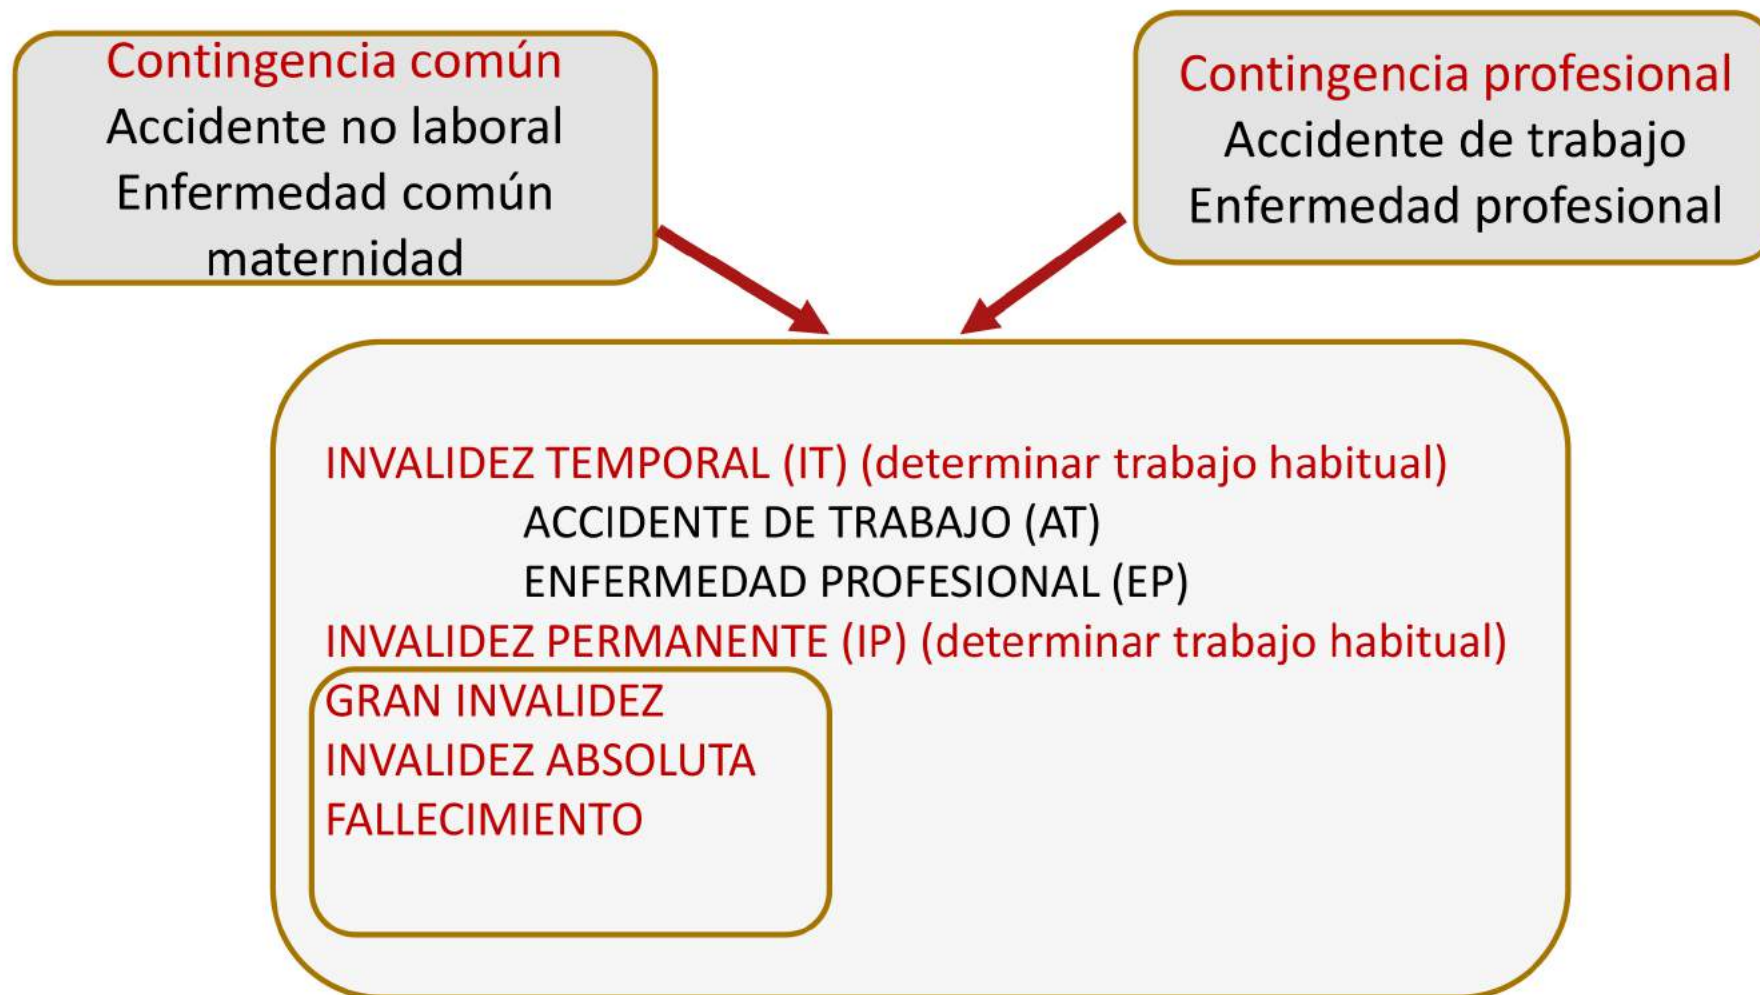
Contingencia común
Accidente no laboral
Enfermedad común
maternidad

Contingencia profesional
Accidente de trabajo
Enfermedad profesional

INVALIDEZ TEMPORAL (IT) (determinar trabajo habitual)
ACCIDENTE DE TRABAJO (AT)
ENFERMEDAD PROFESIONAL (EP)
INVALIDEZ PERMANENTE (IP) (determinar trabajo habitual)
GRAN INVALIDEZ
INVALIDEZ ABSOLUTA
FALLECIMIENTO